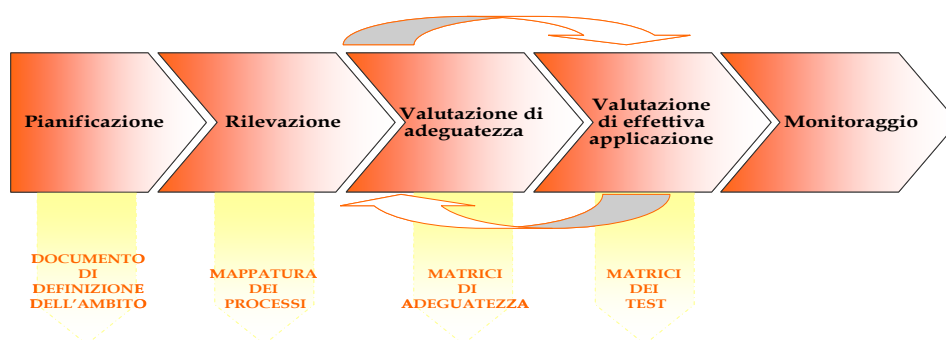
Pianificazione

Rilevazione

Valutazione di adeguatezza

Valutazione di effettiva applicazione

Monitoraggio

DOCUMENTO DI DEFINIZIONE DELL'AMBITO

MAPPATURA DEI PROCESSI

MATRICI DI ADEGUATEZZA

MATRICI DEI TEST